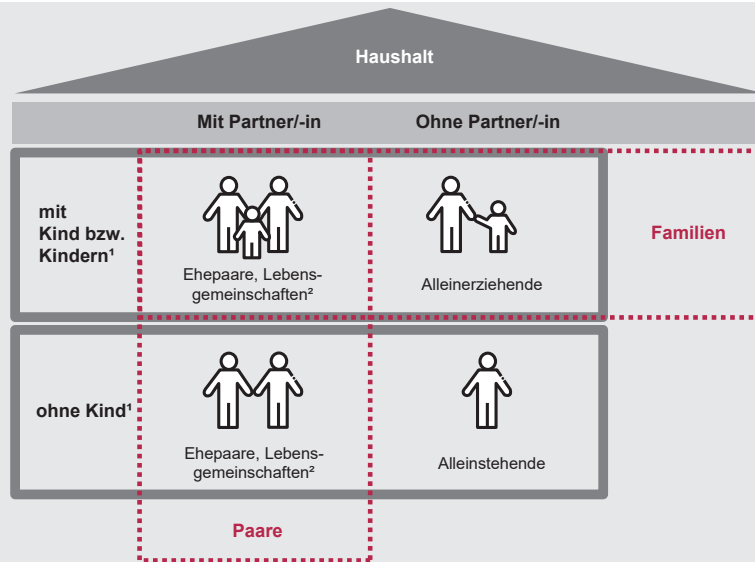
Haushalt

| | Mit Partner/-in | Ohne Partner/-in | |
|---|---|---|---|
| mit Kind bzw. Kindern¹ | Ehepaare, Lebensgemeinschaften² | Alleinerziehende | Familien |
| ohne Kind¹ | Ehepaare, Lebensgemeinschaften² | Alleinstehende | |
| | Paare | | |